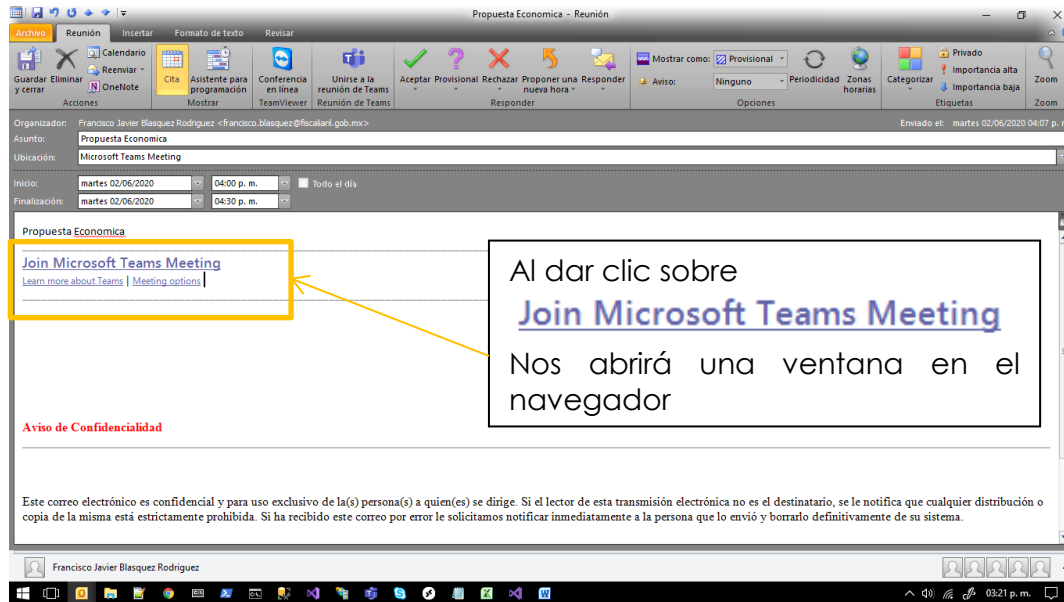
Propuesta Economica - Reunión

Archivo | Reunión | Insertar | Formato de texto | Revisar

Guardar y cerrar | Eliminar | Calendario | Reenviar | OneNote | Acciones
Cita | Asistente para programación | Mostrar
Conferencia en línea | TeamViewer
Unirse a la reunión de Teams | Reunión de Teams
Aceptar | Provisional | Rechazar | Proponer una nueva hora | Responder | Responder
Mostrar como: Provisional | Aviso: Ninguno | Periodicidad | Zonas horarias | Opciones
Categorizar | Privado | Importancia alta | Importancia baja | Etiquetas
Zoom | Zoom

Organizador: Francisco Javier Blasquez Rodriguez <francisco.blasquez@fiscalianl.gob.mx>
Enviado el: martes 02/06/2020 04:07 p.
Asunto: Propuesta Economica
Ubicación: Microsoft Teams Meeting

Inicio: martes 02/06/2020 04:00 p. m. Todo el día
Finalización: martes 02/06/2020 04:30 p. m.

Propuesta Economica

Join Microsoft Teams Meeting
Learn more about Teams | Meeting options

Al dar clic sobre
Join Microsoft Teams Meeting
Nos abrirá una ventana en el navegador

Aviso de Confidencialidad

Este correo electrónico es confidencial y para uso exclusivo de la(s) persona(s) a quien(es) se dirige. Si el lector de esta transmisión electrónica no es el destinatario, se le notifica que cualquier distribución o copia de la misma está estrictamente prohibida. Si ha recibido este correo por error le solicitamos notificar inmediatamente a la persona que lo envió y borrarlo definitivamente de su sistema.

Francisco Javier Blasquez Rodriguez

03:21 p. m.